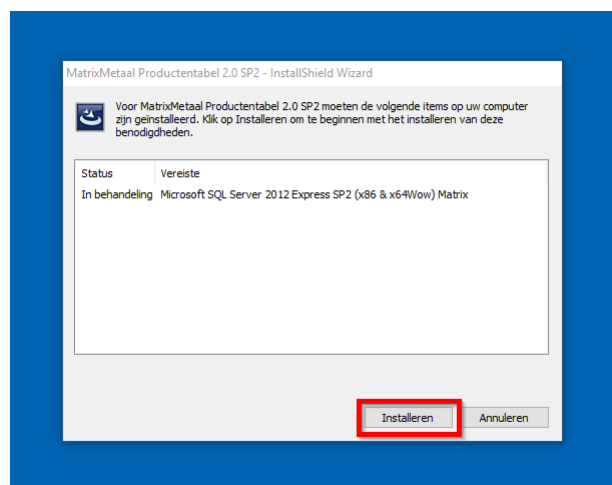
MatrixMetaal Productentabel 2.0 SP2 - InstallShield Wizard

Voor MatrixMetaal Productentabel 2.0 SP2 moeten de volgende items op uw computer zijn geïnstalleerd. Klik op Installeren om te beginnen met het installeren van deze benodigdheden.

| Status | Vereiste |
|---|---|
| In behandeling | Microsoft SQL Server 2012 Express SP2 (x86 & x64Wow) Matrix |

Installeren

Annuleren